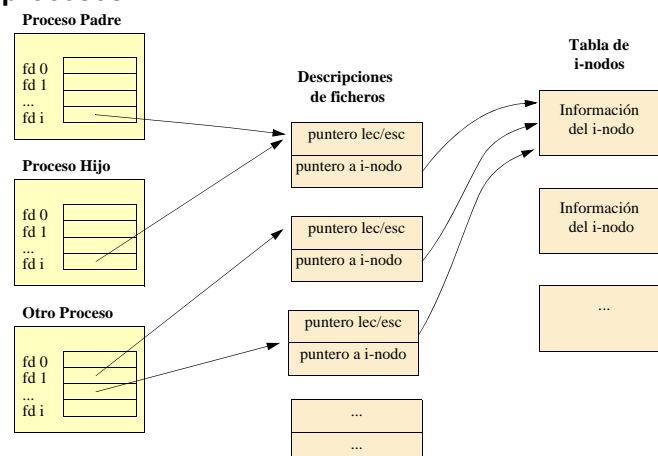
Proceso Padre

fd 0
fd 1
...
fd i

Proceso Hijo

fd 0
fd 1
...
fd i

Otro Proceso

fd 0
fd 1
...
fd i

Descripciones de ficheros

puntero lec/esc
puntero a i-nodo

puntero lec/esc
puntero a i-nodo

puntero lec/esc
puntero a i-nodo

...
...

Tabla de i-nodos

Información del i-nodo

Información del i-nodo

...